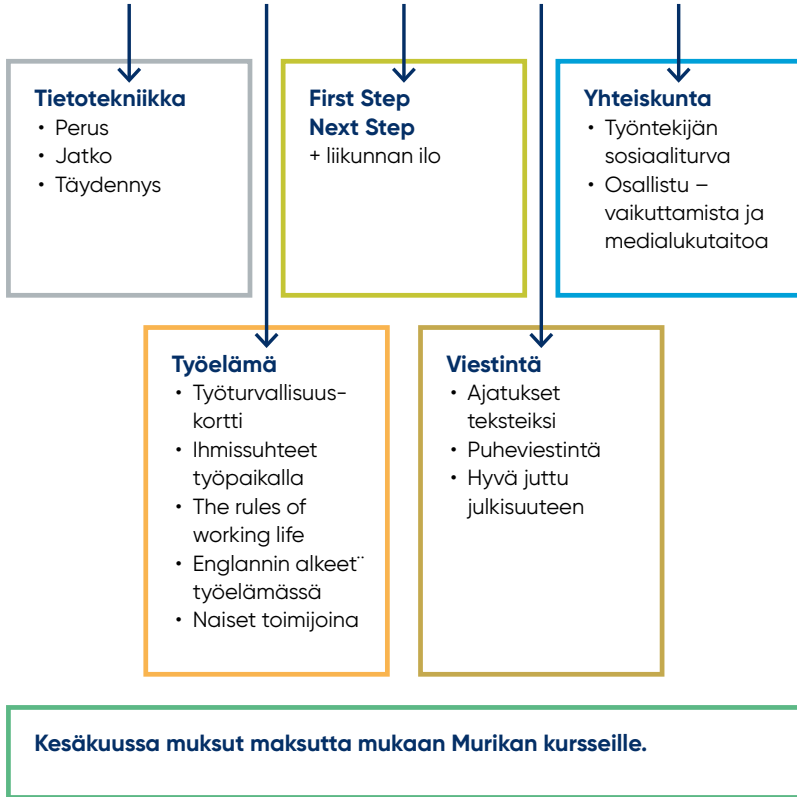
Tietotekniikka
• Perus
• Jatko
• Täydennys

First Step
Next Step
+ liikunnan ilo

Yhteiskunta
• Työntekijän sosiaaliturva
• Osallistu – vaikuttamista ja medialukutaitoa

Työelämä
• Työturvallisuuskortti
• Ihmissuhteet työpaikalla
• The rules of working life
• Englannin alkeet¨ työelämässä
• Naiset toimijoina

Viestintä
• Ajatukset teksteiksi
• Puheviestintä
• Hyvä juttu julkisuuteen

Kesäkuussa muksut maksutta mukaan Murikan kursseille.